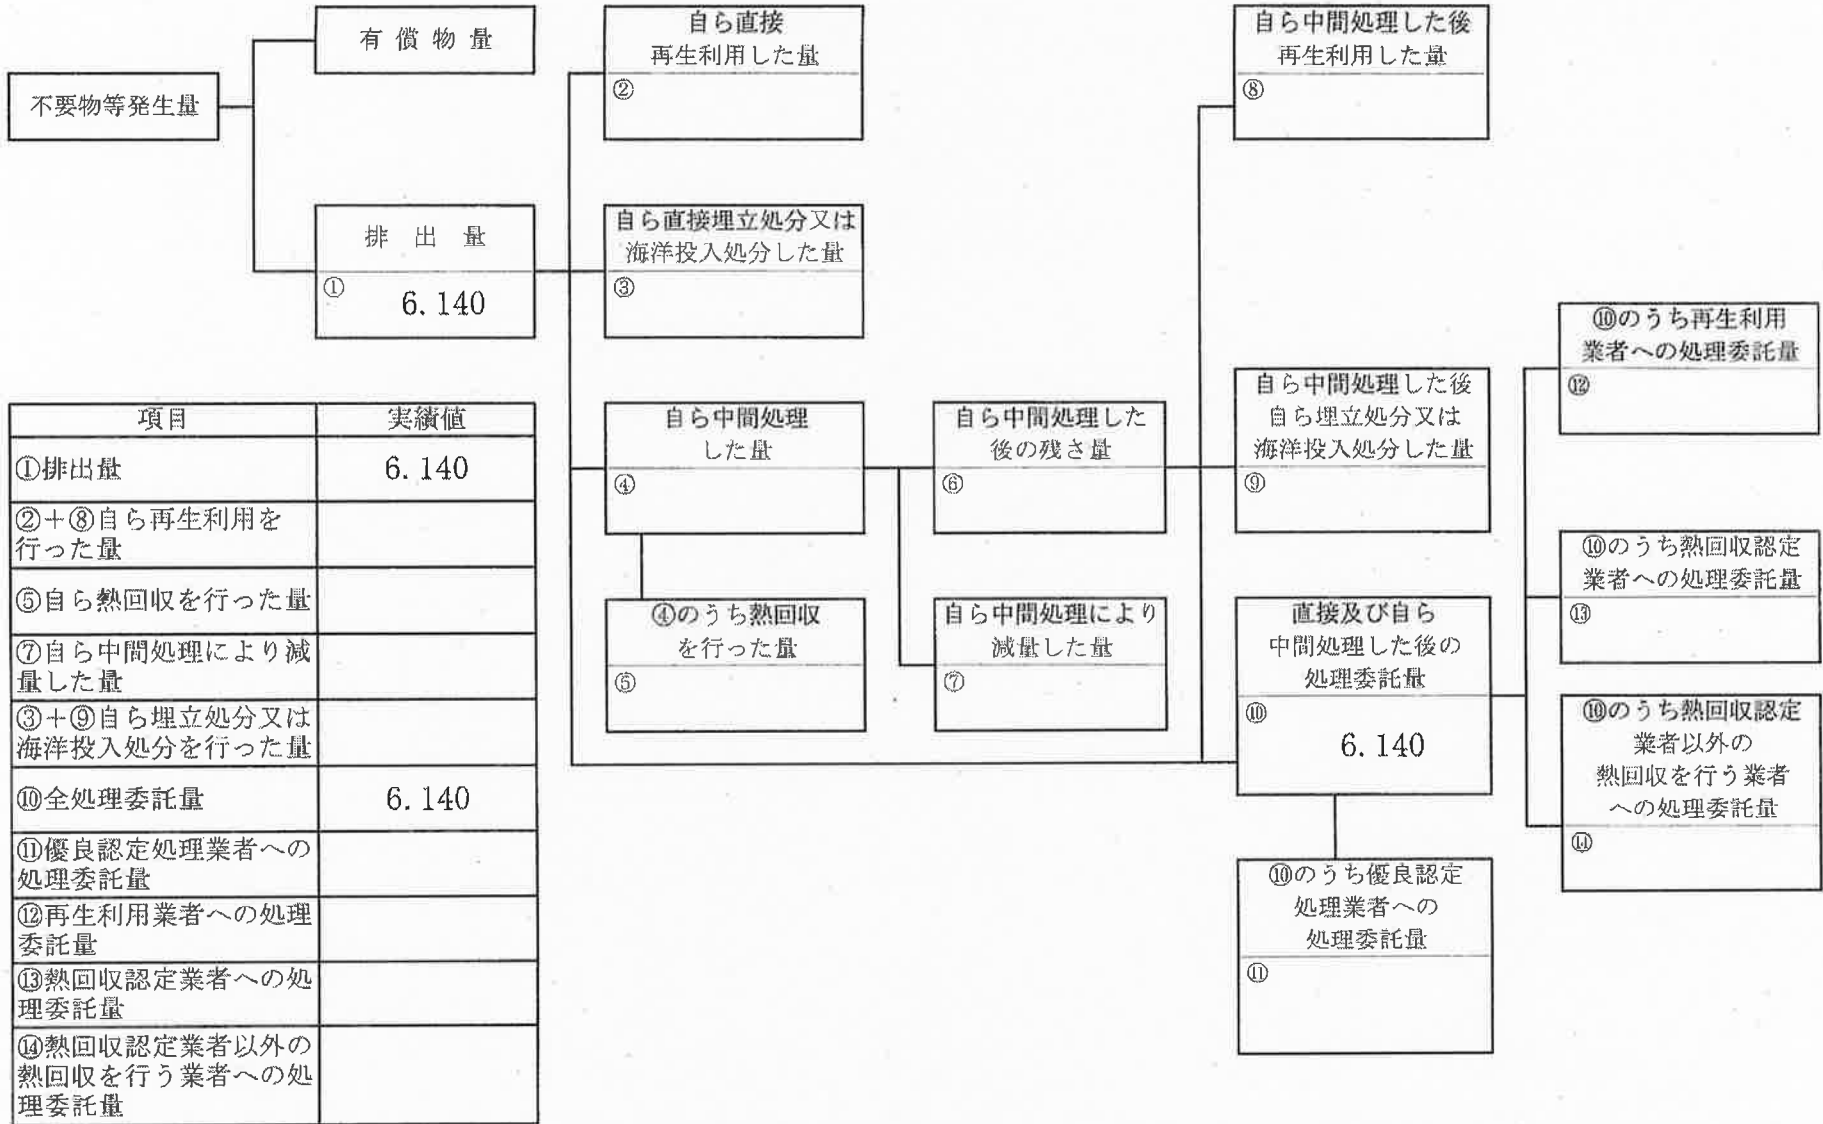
不要物等発生量

有償物量

排出量
①
6.140

自ら直接
再生利用した量
②

自ら直接埋立処分又は
海洋投入処分した量
③

自ら中間処理
した量
④

④のうち熱回収
を行った量
⑤

自ら中間処理した
後の残さ量
⑥

自ら中間処理により
減量した量
⑦

自ら中間処理した後
再生利用した量
⑧

自ら中間処理した後
自ら埋立処分又は
海洋投入処分した量
⑨

直接及び自ら
中間処理した後の
処理委託量
⑩
6.140

⑩のうち優良認定
処理業者への
処理委託量
⑪

⑩のうち再生利用
業者への処理委託量
⑫

⑩のうち熱回収認定
業者への処理委託量
⑬

⑩のうち熱回収認定
業者以外の
熱回収を行う業者
への処理委託量
⑭

| 項目 | 実績値 |
|---|---|
| ①排出量 | 6.140 |
| ②+⑧自ら再生利用を行った量 | |
| ⑤自ら熱回収を行った量 | |
| ⑦自ら中間処理により減量した量 | |
| ③+⑨自ら埋立処分又は海洋投入処分を行った量 | |
| ⑩全処理委託量 | 6.140 |
| ⑪優良認定処理業者への処理委託量 | |
| ⑫再生利用業者への処理委託量 | |
| ⑬熱回収認定業者への処理委託量 | |
| ⑭熱回収認定業者以外の熱回収を行う業者への処理委託量 | |